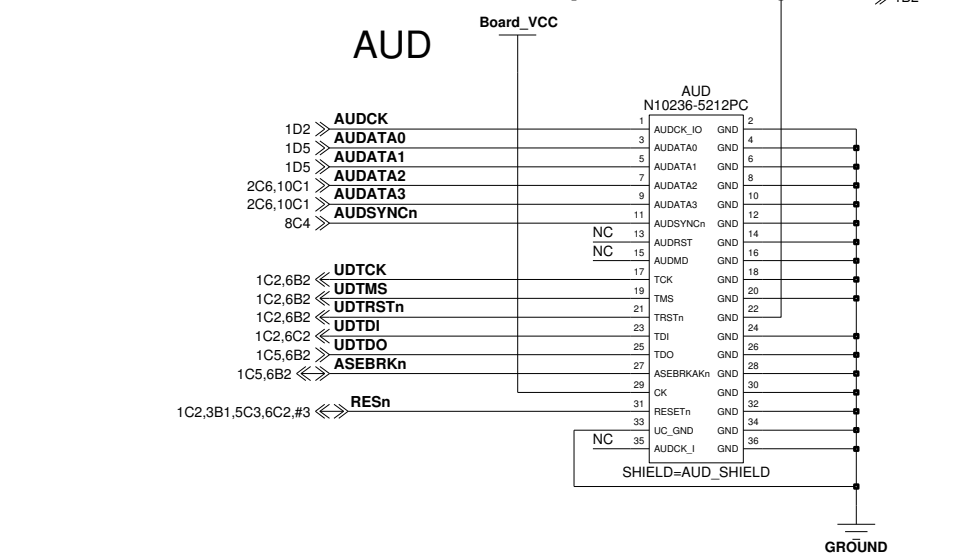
Board_VCC

AUD

1D2

AUD
N10236-5212PC

1D2 AUDCK
1D5 AUDATA0
1D5 AUDATA1
2C6,10C1 AUDATA2
2C6,10C1 AUDATA3
8C4 AUDSYNCn
NC
NC
1C2,6B2 UDTCK
1C2,6B2 UDTMS
1C2,6B2 UDTRSTn
1C2,6C2 UDTDI
1C5,6B2 UDTDO
1C5,6B2 ASEBRKn
1C2,3B1,5C3,6C2,#3 RESn
NC

| Pin | Name | Name | Pin |
|---|---|---|---|
| 1 | AUDCK_IO | GND | 2 |
| 3 | AUDATA0 | GND | 4 |
| 5 | AUDATA1 | GND | 6 |
| 7 | AUDATA2 | GND | 8 |
| 9 | AUDATA3 | GND | 10 |
| 11 | AUDSYNCn | GND | 12 |
| 13 | AUDRST | GND | 14 |
| 15 | AUDMD | GND | 16 |
| 17 | TCK | GND | 18 |
| 19 | TMS | GND | 20 |
| 21 | TRSTn | GND | 22 |
| 23 | TDI | GND | 24 |
| 25 | TDO | GND | 26 |
| 27 | ASEBRKAKn | GND | 28 |
| 29 | CK | GND | 30 |
| 31 | RESETn | GND | 32 |
| 33 | UC_GND | GND | 34 |
| 35 | AUDCK_I | GND | 36 |

SHIELD=AUD_SHIELD

GROUND